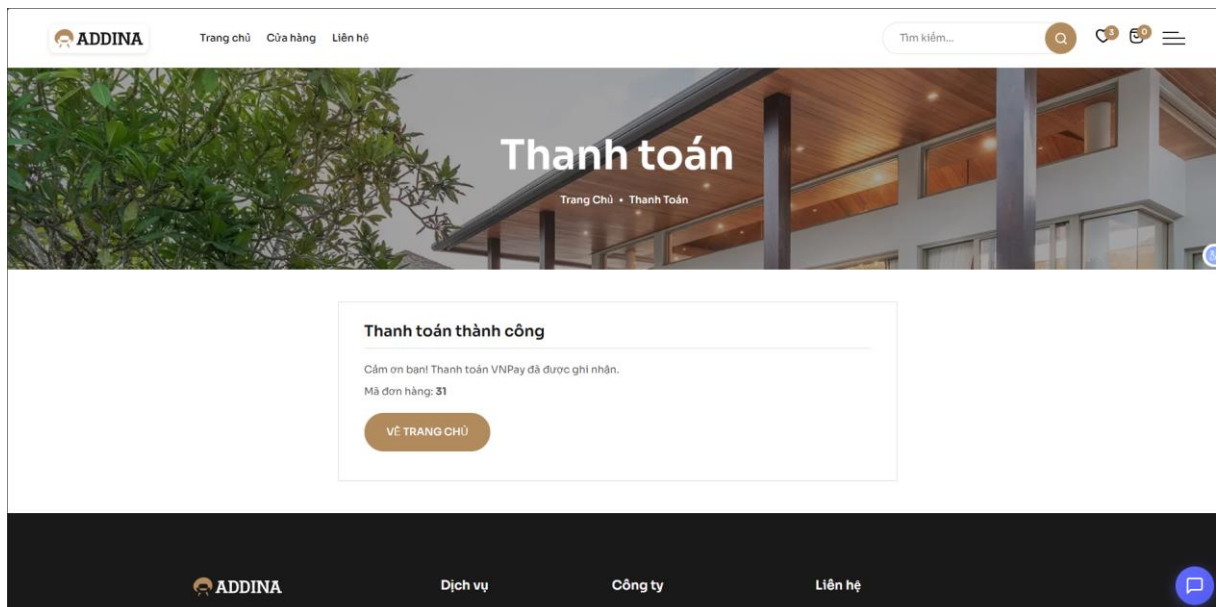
ADDINA

Trang chủ Cửa hàng Liên hệ

Tìm kiếm...

3 0

Thanh toán

Trang Chủ • Thanh Toán

Thanh toán thành công

Cảm ơn bạn! Thanh toán VNPay đã được ghi nhận.

Mã đơn hàng: **31**

VỀ TRANG CHỦ

ADDINA

Dịch vụ

Công ty

Liên hệ